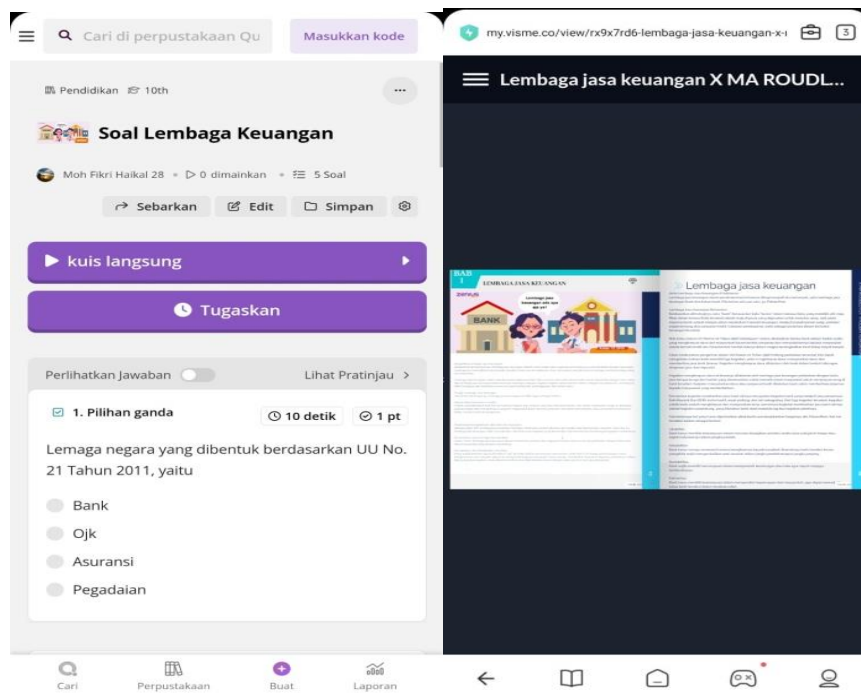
Cari di perpustakaan Qu

Masukkan kode

Pendidikan 10th

...

Soal Lembaga Keuangan

Moh Fikri Haikal 28 • 0 dimainkan • 5 Soal

Sebarkan Edit Simpan

kuis langsung

Tugaskan

Perlihatkan Jawaban

Lihat Pratinjau >

1. Pilihan ganda

10 detik

1 pt

Lemaga negara yang dibentuk berdasarkan UU No. 21 Tahun 2011, yaitu

Bank

Ojk

Asuransi

Pegadaian

Cari Perpustakaan Buat Laporan

my.visme.co/view/rx9x7rd6-lembaga-jasa-keuangan-x-i

3

Lembaga jasa keuangan X MA ROUDL...

BAB 1

LEMBAGA JASA KEUANGAN

Lembaga jasa keuangan, ada apa saja ya?

BANK

Lembaga jasa keuangan

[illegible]